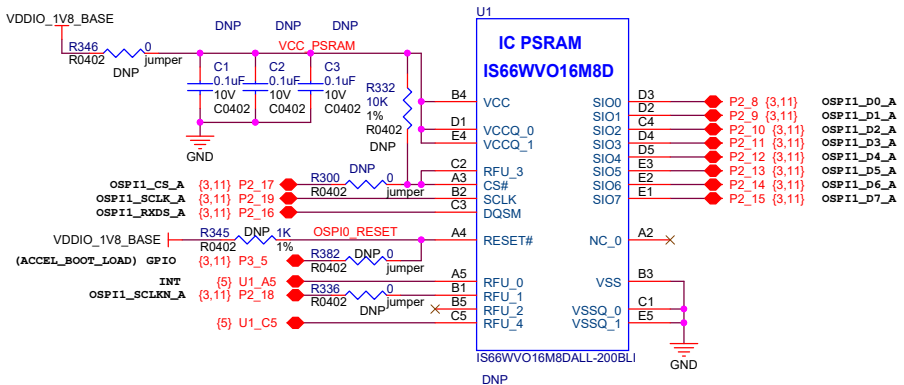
VDDIO_1V8_BASE

DNP DNP DNP

R346 0
R0402 DNP jumper

VCC_PSRAM

C1 0.1uF 10V C0402
C2 0.1uF 10V C0402
C3 0.1uF 10V C0402

GND

R332 10K 1% R0402 DNP

U1

IC PSRAM
IS66WVO16M8D

B4 VCC
D1 VCCQ_0
E4 VCCQ_1
C2 RFU_3
A3 CS#
B2 SCLK
C3 DQSM
A4 RESET#
A5 RFU_0
B1 RFU_1
B5 RFU_2
C5 RFU_4

SIO0 D3
SIO1 D2
SIO2 C4
SIO3 D4
SIO4 D5
SIO5 E3
SIO6 E2
SIO7 E1
NC_0 A2
VSS B3
VSSQ_0 C1
VSSQ_1 E5

IS66WVO16M8DALL-200BLI
DNP

P2_8 {3,11} OSPI1_D0_A
P2_9 {3,11} OSPI1_D1_A
P2_10 {3,11} OSPI1_D2_A
P2_11 {3,11} OSPI1_D3_A
P2_12 {3,11} OSPI1_D4_A
P2_13 {3,11} OSPI1_D5_A
P2_14 {3,11} OSPI1_D6_A
P2_15 {3,11} OSPI1_D7_A

OSPI1_CS_A {3,11} P2_17
OSPI1_SCLK_A {3,11} P2_19
OSPI1_RXDS_A {3,11} P2_16

R300 DNP 0
R0402 jumper

VDDIO_1V8_BASE
R345 DNP 1K
R0402 1%
OSPI0_RESET

(ACCEL_BOOT_LOAD) GPIO {3,11} P3_5
R382 DNP 0
R0402 jumper

INT {5} U1_A5
OSPI1_SCLKN_A {3,11} P2_18
R336 0
R0402 DNP

{5} U1_C5

GND